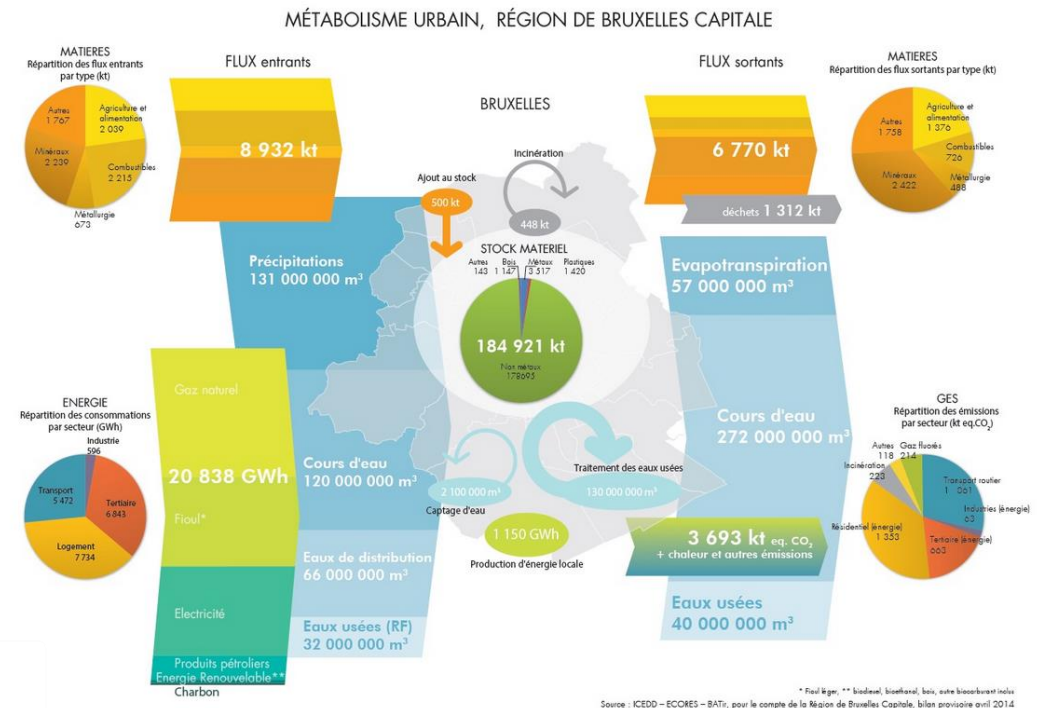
MÉTABOLISME URBAIN, RÉGION DE BRUXELLES CAPITALE

MATIERES
Répartition des flux entrants par type (kt)

Autres 1 767
Agriculture et alimentation 2 039
Minéraux 2 239
Combustibles 2 215
Métallurgie 673

FLUX entrants

8 932 kt

BRUXELLES

Incinération

Ajout au stock

500 kt

448 kt

FLUX sortants

6 770 kt

déchets 1 312 kt

MATIERES
Répartition des flux sortants par type (kt)

Autres 1 758
Agriculture et alimentation 1 376
Combustibles 726
Minéraux 2 422
Métallurgie 488

Précipitations
131 000 000 m³

STOCK MATERIEL
Autres 143
Bois 1 147
Métaux 3 517
Plastiques 1 420

184 921 kt

Non métaux 178695

Evapotranspiration
57 000 000 m³

ENERGIE
Répartition des consommations par secteur (GWh)

Industrie 596
Transport 5 472
Tertiaire 6 843
Logement 7 734

Gaz naturel

20 838 GWh

Fioul*

Electricité

Produits pétroliers
Energie Renouvelable**
Charbon

Cours d'eau
120 000 000 m³

2 100 000 m³

Captage d'eau

Traitement des eaux usées

130 000 000 m³

Cours d'eau
272 000 000 m³

GES
Répartition des émissions par secteur (kt eq.$CO_2$)

Autres 118
Gaz fluorés 214
Incinération 228
Transport routier 1 061
Industries (énergie) 63
Résidentiel (énergie) 1 353
Tertiaire (énergie) 663

Eaux de distribution
66 000 000 m³

1 150 GWh

Production d'énergie locale

3 693 kt eq. $CO_2$
+ chaleur et autres émissions

Eaux usées (RF)
32 000 000 m³

Eaux usées
40 000 000 m³

* Fioul léger, ** biodiesel, bioéthanol, bois, autre biocarburant inclus

Source : ICEDD – ECORES – BATir, pour le compte de la Région de Bruxelles Capitale, bilan provisoire avril 2014